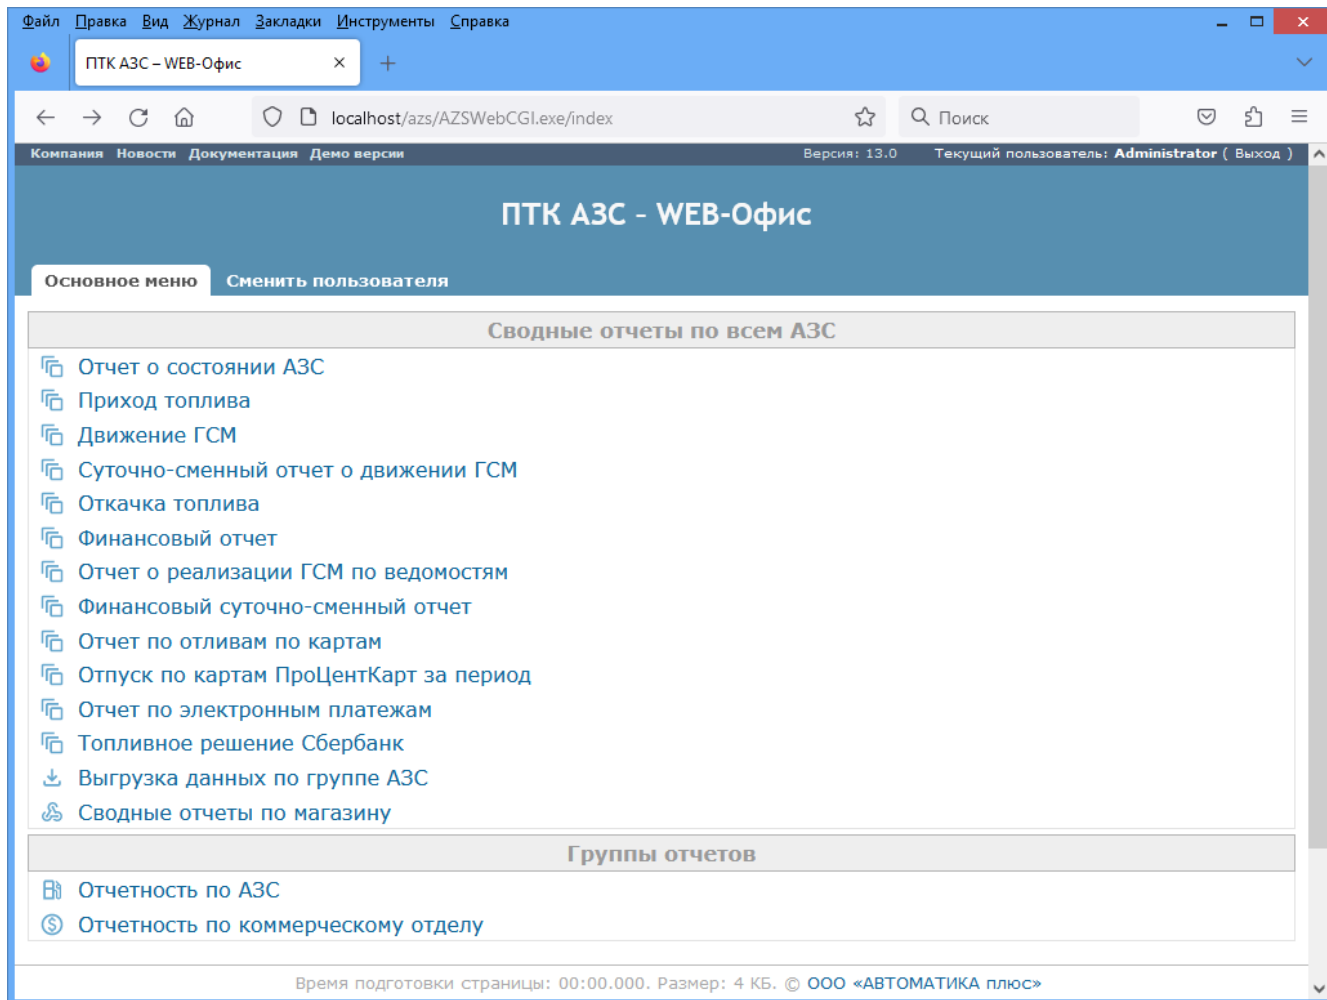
Файл Правка Вид Журнал Закладки Инструменты Справка

ПТК АЗС – WEB-Офис ×

localhost/azs/AZSWebCGI.exe/index

Поиск

Компания Новости Документация Демо версии

Версия: 13.0 Текущий пользователь: Administrator ( Выход )

ПТК АЗС - WEB-Офис

Основное меню Сменить пользователя

Сводные отчеты по всем АЗС

Отчет о состоянии АЗС
Приход топлива
Движение ГСМ
Суточно-сменный отчет о движении ГСМ
Откачка топлива
Финансовый отчет
Отчет о реализации ГСМ по ведомостям
Финансовый суточно-сменный отчет
Отчет по отливам по картам
Отпуск по картам ПроЦентКарт за период
Отчет по электронным платежам
Топливное решение Сбербанк
Выгрузка данных по группе АЗС
Сводные отчеты по магазину

Группы отчетов

Отчетность по АЗС
Отчетность по коммерческому отделу

Время подготовки страницы: 00:00.000. Размер: 4 КБ. © ООО «АВТОМАТИКА плюс»